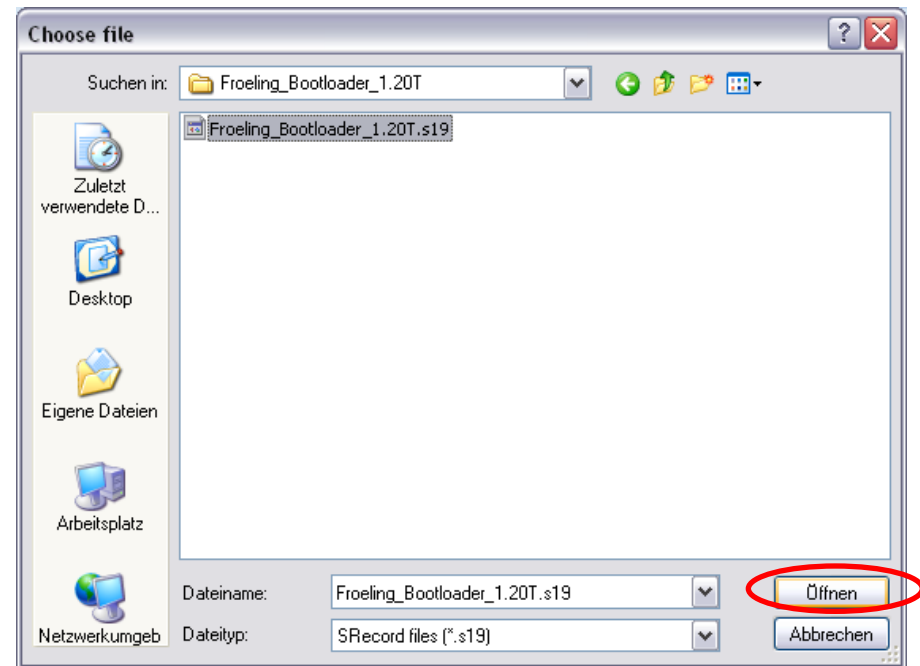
Choose file

Suchen in: Froeling_Bootloader_1.20T

Froeling_Bootloader_1.20T.s19

Zuletzt verwendete D...

Desktop

Eigene Dateien

Arbeitsplatz

Netzwerkumgeb

Dateiname: Froeling_Bootloader_1.20T.s19

Dateityp: SRecord files (*.s19)

Öffnen

Abbrechen